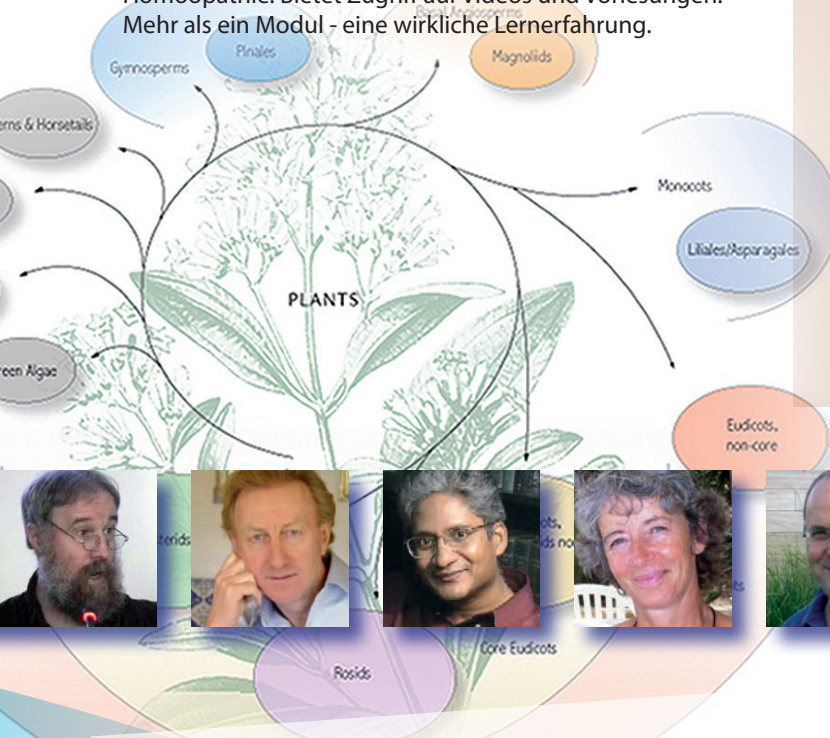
Homöopathie. Bietet Zugriff auf Videos und Vorlesungen. Mehr als ein Modul - eine wirkliche Lernerfahrung.

Pinales

Gymnosperms

Magnolids

rns & Horsetails

Monocots

Liliales/Asparagales

PLANTS

reen Algae

Eudicots, non-core

sterids

ots, ds no

Core Eudicots

Rosids